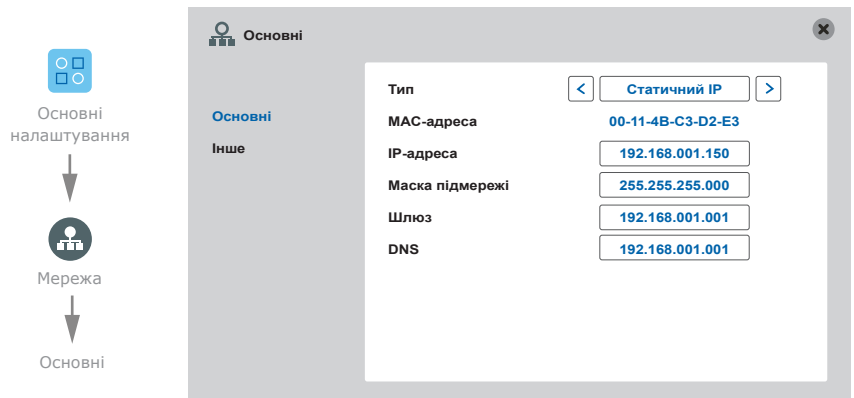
Основні налаштування

Мережа

Основні

Основні

Основні
Інше

| Тип | < Статичний IP > |
|---|---|
| MAC-адреса | 00-11-4B-C3-D2-E3 |
| IP-адреса | 192.168.001.150 |
| Маска підмережі | 255.255.255.000 |
| Шлюз | 192.168.001.001 |
| DNS | 192.168.001.001 |